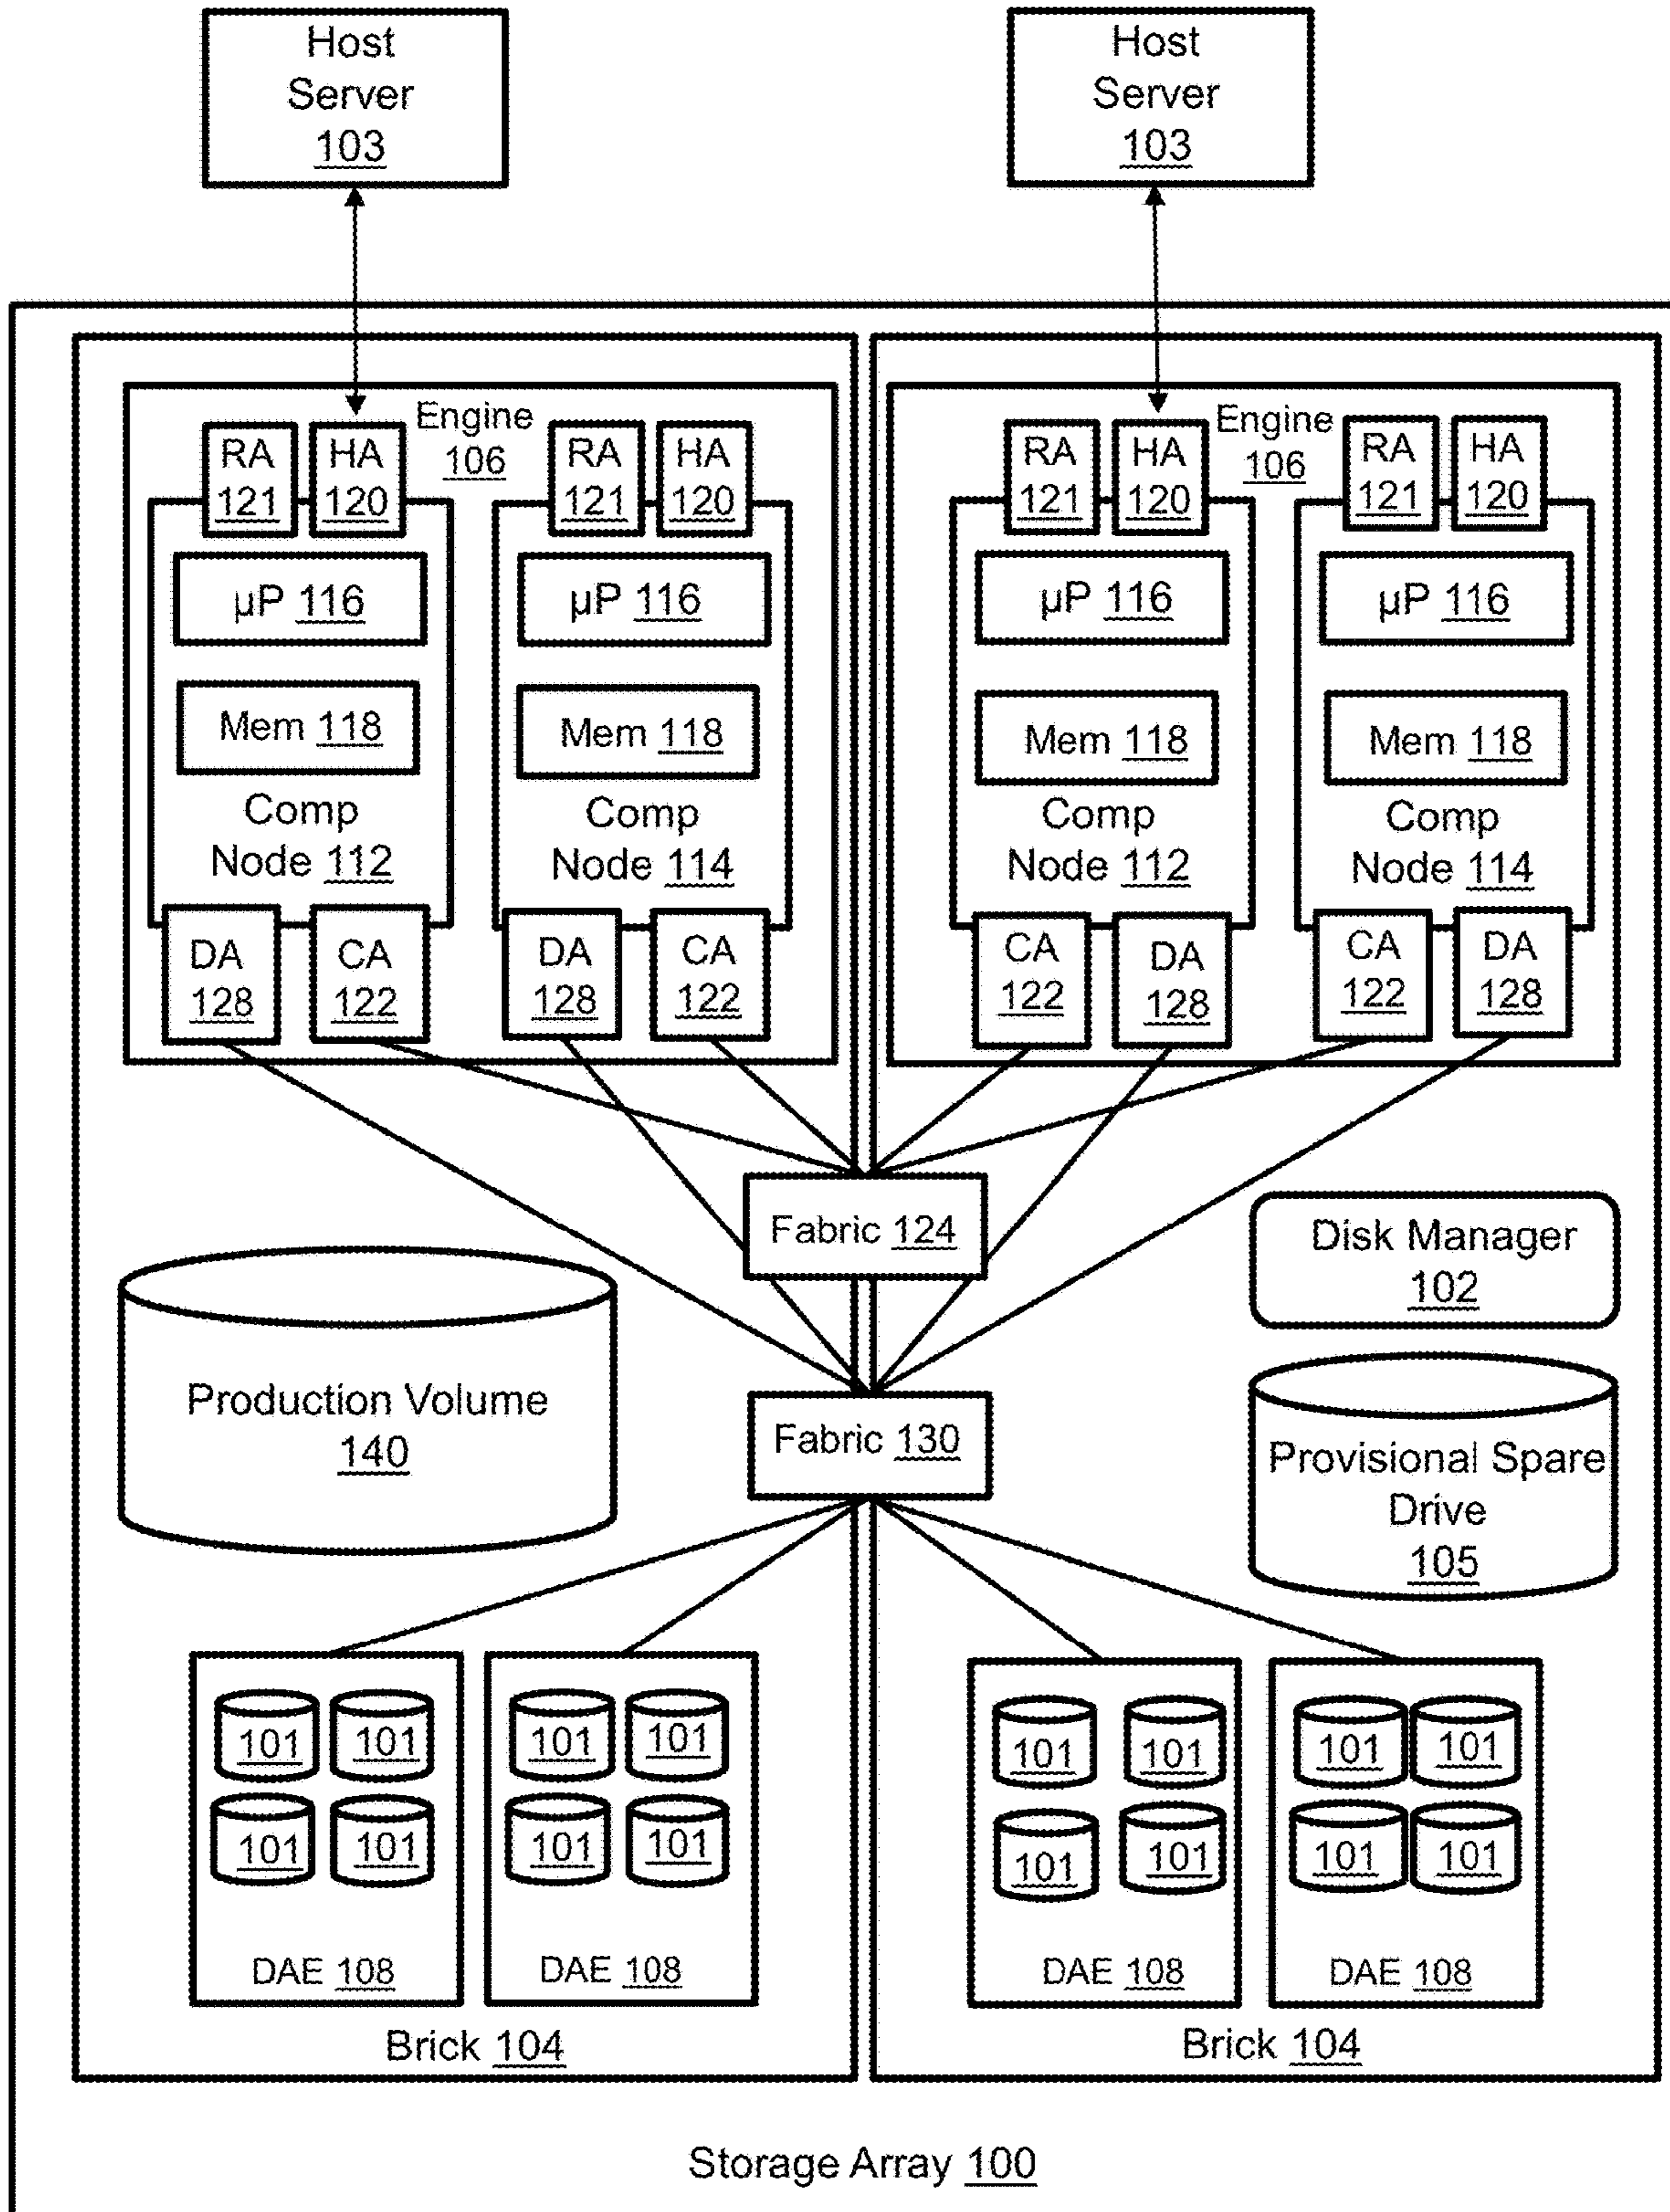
Host Server 103

Host Server 103

Engine 106

RA 121
HA 120
RA 121
HA 120

μP 116
Mem 118
Comp Node 112

μP 116
Mem 118
Comp Node 114

DA 128
CA 122
DA 128
CA 122

Engine 106

RA 121
HA 120
RA 121
HA 120

μP 116
Mem 118
Comp Node 112

μP 116
Mem 118
Comp Node 114

CA 122
DA 128
CA 122
DA 128

Fabric 124

Disk Manager 102

Production Volume 140

Fabric 130

Provisional Spare Drive 105

101
101
101
101
DAE 108

101
101
101
101
DAE 108

101
101
101
101
DAE 108

101
101
101
101
DAE 108

Brick 104

Brick 104

Storage Array 100